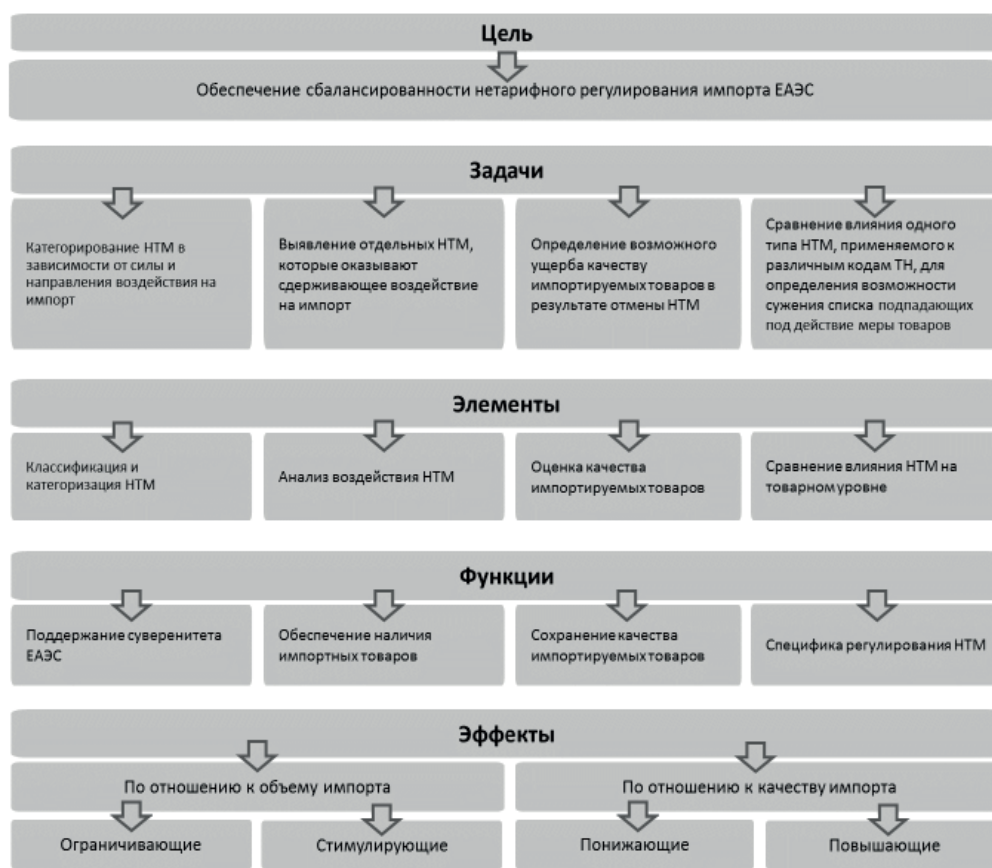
Цель

Обеспечение сбалансированности нетарифного регулирования импорта ЕАЭС

Задачи

Категорирование НТМ в зависимости от силы и направления воздействия на импорт

Выявление отдельных НТМ, которые оказывают сдерживающее воздействие на импорт

Определение возможного ущерба качеству импортируемых товаров в результате отмены НТМ

Сравнение влияния одного типа НТМ, применяемого к различным кодам ТН, для определения возможности сужения списка подпадающих под действие меры товаров

Элементы

Классификация и категоризация НТМ

Анализ воздействия НТМ

Оценка качества импортируемых товаров

Сравнение влияния НТМ на товарном уровне

Функции

Поддержание суверенитета ЕАЭС

Обеспечение наличия импортных товаров

Сохранение качества импортируемых товаров

Специфика регулирования НТМ

Эффекты

По отношению к объему импорта

По отношению к качеству импорта

Ограничивающие

Стимулирующие

Понижающие

Повышающие